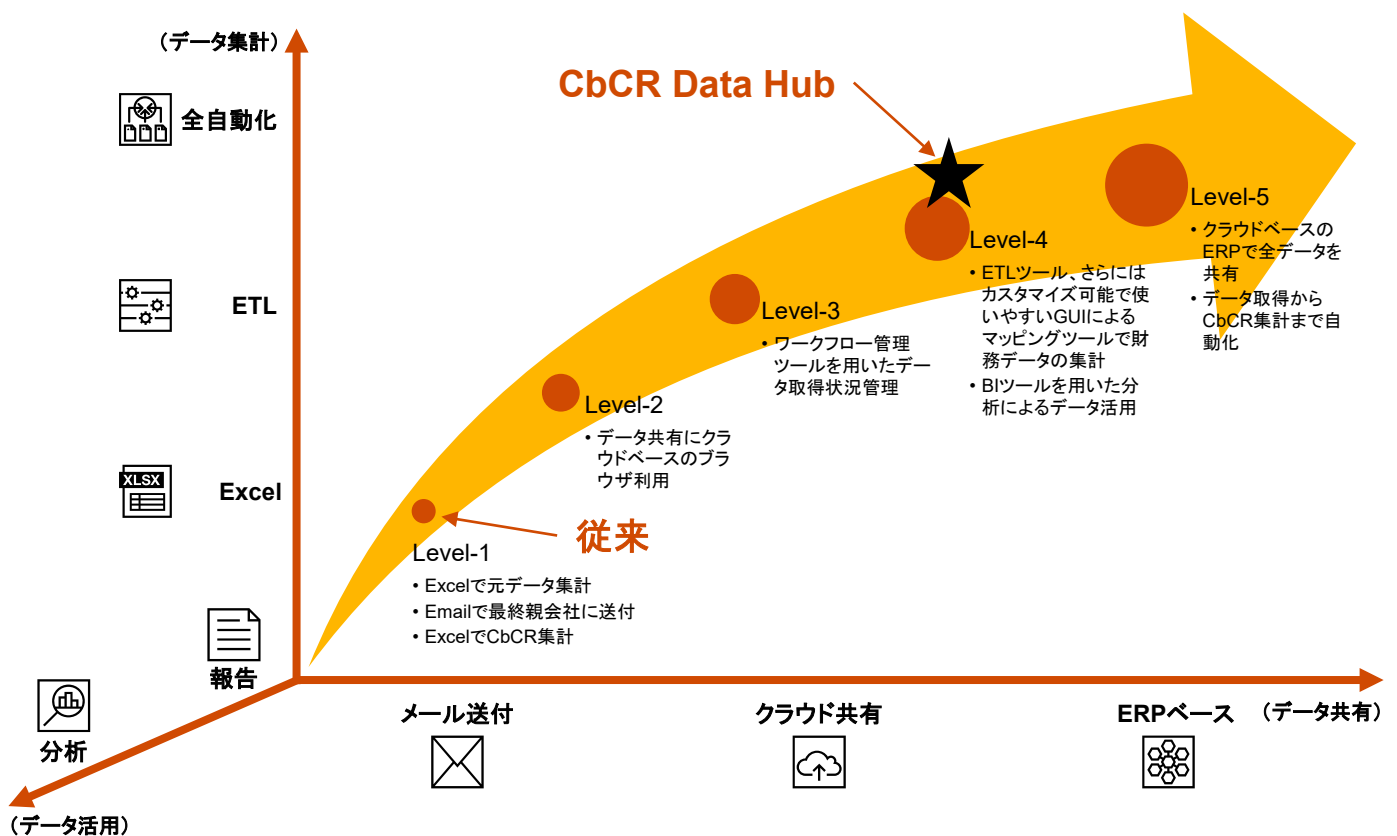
（データ集計）

全自動化

ETL

XLSX

Excel

報告

分析

（データ活用）

CbCR Data Hub

Level-5
• クラウドベースのERPで全データを共有
• データ取得からCbCR集計まで自動化

Level-4
• ETLツール、さらにはカスタマイズ可能で使いやすいGUIによるマッピングツールで財務データの集計
• BIツールを用いた分析によるデータ活用

Level-3
• ワークフロー管理ツールを用いたデータ取得状況管理

Level-2
• データ共有にクラウドベースのブラウザ利用

従来

Level-1
• Excelで元データ集計
• Emailで最終親会社に送付
• ExcelでCbCR集計

メール送付

クラウド共有

ERPベース

（データ共有）